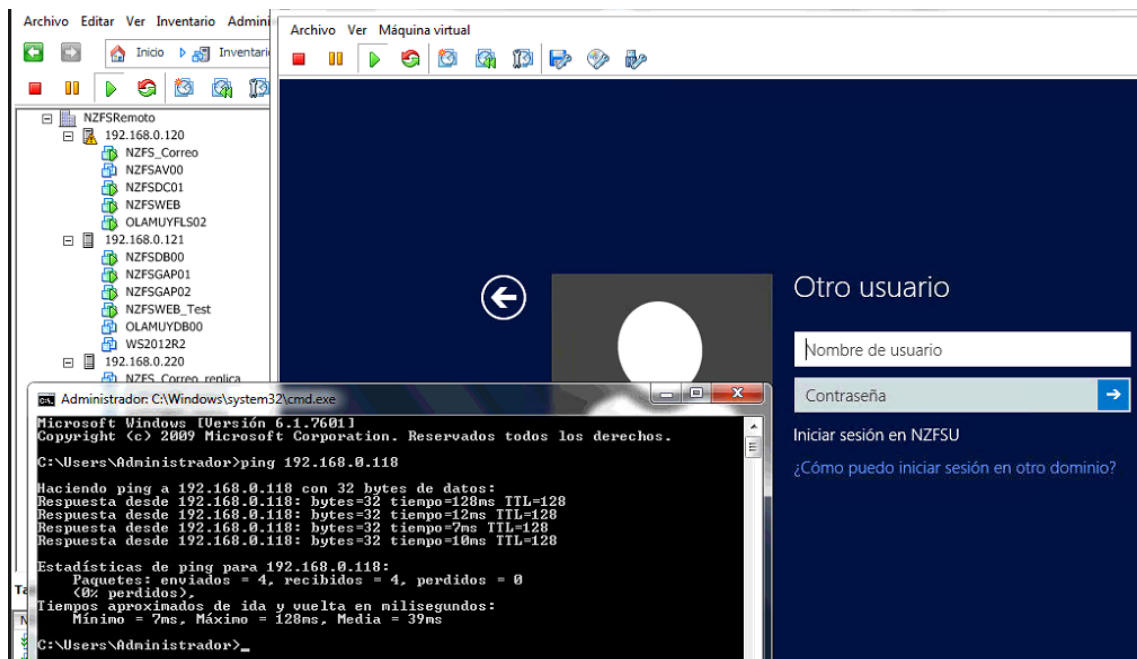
Archivo Editar Ver Inventario Admini

Inicio Inventari

NZFSRemoto
192.168.0.120
NZFS_Correo
NZFSAV00
NZFSDC01
NZFSWEB
OLAMUYFLS02
192.168.0.121
NZFSDB00
NZFSGAP01
NZFSGAP02
NZFSWEB_Test
OLAMUYDB00
WS2012R2
192.168.0.220
NZFS_Correo_replica

Archivo Ver Máquina virtual

Otro usuario
Nombre de usuario
Contraseña
Iniciar sesión en NZFSU
¿Cómo puedo iniciar sesión en otro dominio?

Administrador: C:\Windows\system32\cmd.exe

Microsoft Windows [Versión 6.1.7601]
Copyright (c) 2009 Microsoft Corporation. Reservados todos los derechos.

C:\Users\Administrador>ping 192.168.0.118

Haciendo ping a 192.168.0.118 con 32 bytes de datos:
Respuesta desde 192.168.0.118: bytes=32 tiempo=128ms TTL=128
Respuesta desde 192.168.0.118: bytes=32 tiempo=12ms TTL=128
Respuesta desde 192.168.0.118: bytes=32 tiempo=7ms TTL=128
Respuesta desde 192.168.0.118: bytes=32 tiempo=10ms TTL=128

Estadísticas de ping para 192.168.0.118:
Paquetes: enviados = 4, recibidos = 4, perdidos = 0
(0% perdidos),
Tiempos aproximados de ida y vuelta en milisegundos:
Mínimo = 7ms, Máximo = 128ms, Media = 39ms

C:\Users\Administrador>_